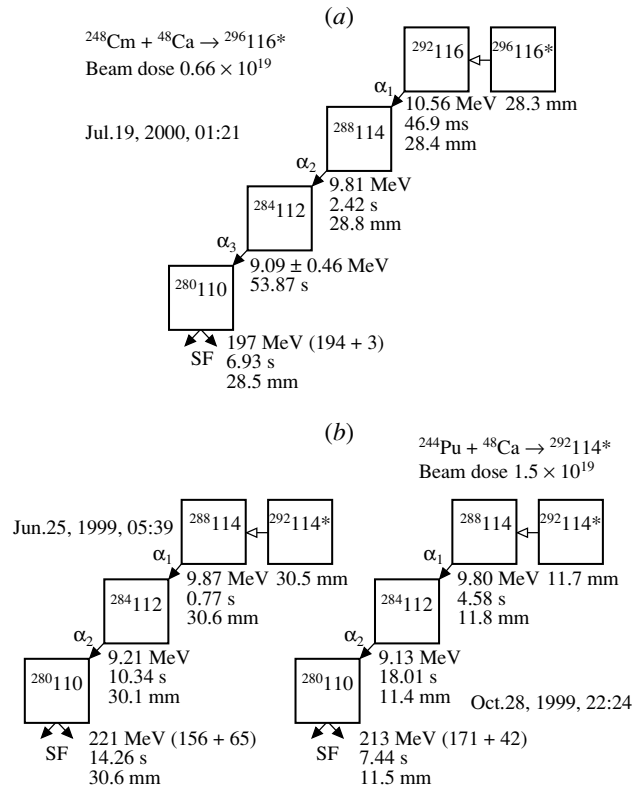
(a)

$^{248}Cm + ^{48}Ca \rightarrow ^{296}116^*$
Beam dose $0.66 \times 10^{19}$

Jul.19, 2000, 01:21

$^{292}116$ $^{296}116^*$ 28.3 mm

$\alpha_1$ 10.56 MeV
46.9 ms
28.4 mm

$^{288}114$

$\alpha_2$ 9.81 MeV
2.42 s
28.8 mm

$^{284}112$

$\alpha_3$ 9.09 ± 0.46 MeV
53.87 s

$^{280}110$

SF 197 MeV (194 + 3)
6.93 s
28.5 mm

(b)

$^{244}Pu + ^{48}Ca \rightarrow ^{292}114^*$
Beam dose $1.5 \times 10^{19}$

Jun.25, 1999, 05:39

$^{288}114$ $^{292}114^*$

$\alpha_1$ 9.87 MeV 30.5 mm
0.77 s
30.6 mm

$^{284}112$

$\alpha_2$ 9.21 MeV
10.34 s
30.1 mm

$^{280}110$

SF 221 MeV (156 + 65)
14.26 s
30.6 mm

$^{288}114$ $^{292}114^*$

$\alpha_1$ 9.80 MeV 11.7 mm
4.58 s
11.8 mm

$^{284}112$

$\alpha_2$ 9.13 MeV
18.01 s
11.4 mm

$^{280}110$

Oct.28, 1999, 22:24

SF 213 MeV (171 + 42)
7.44 s
11.5 mm